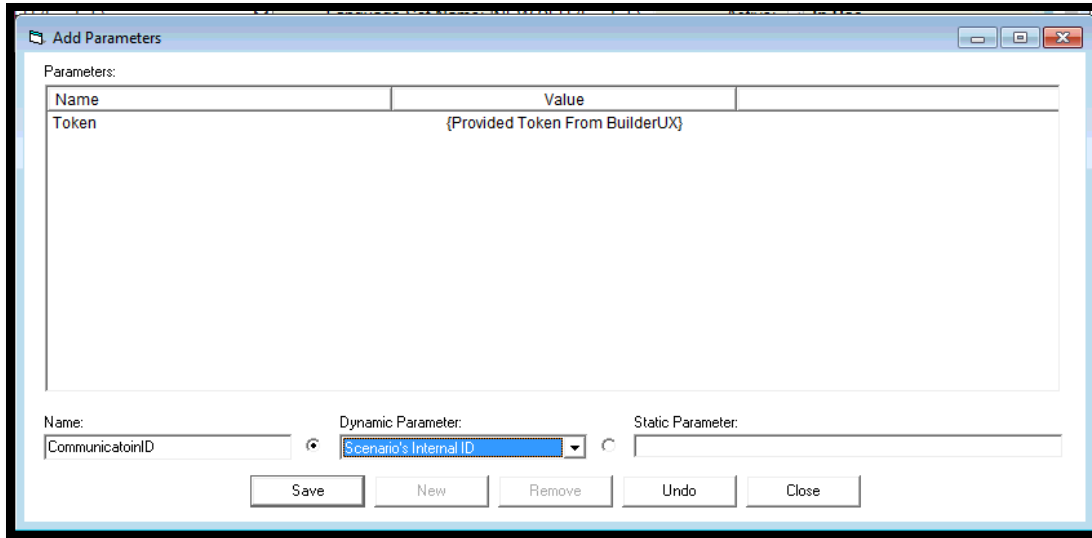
Add Parameters

Parameters:

| Name | Value | |
|---|---|---|
| Token | {Provided Token From BuilderUX} | |

Name:
CommunicatoinID

Dynamic Parameter:
Scenario's Internal ID

Static Parameter:

Save New Remove Undo Close